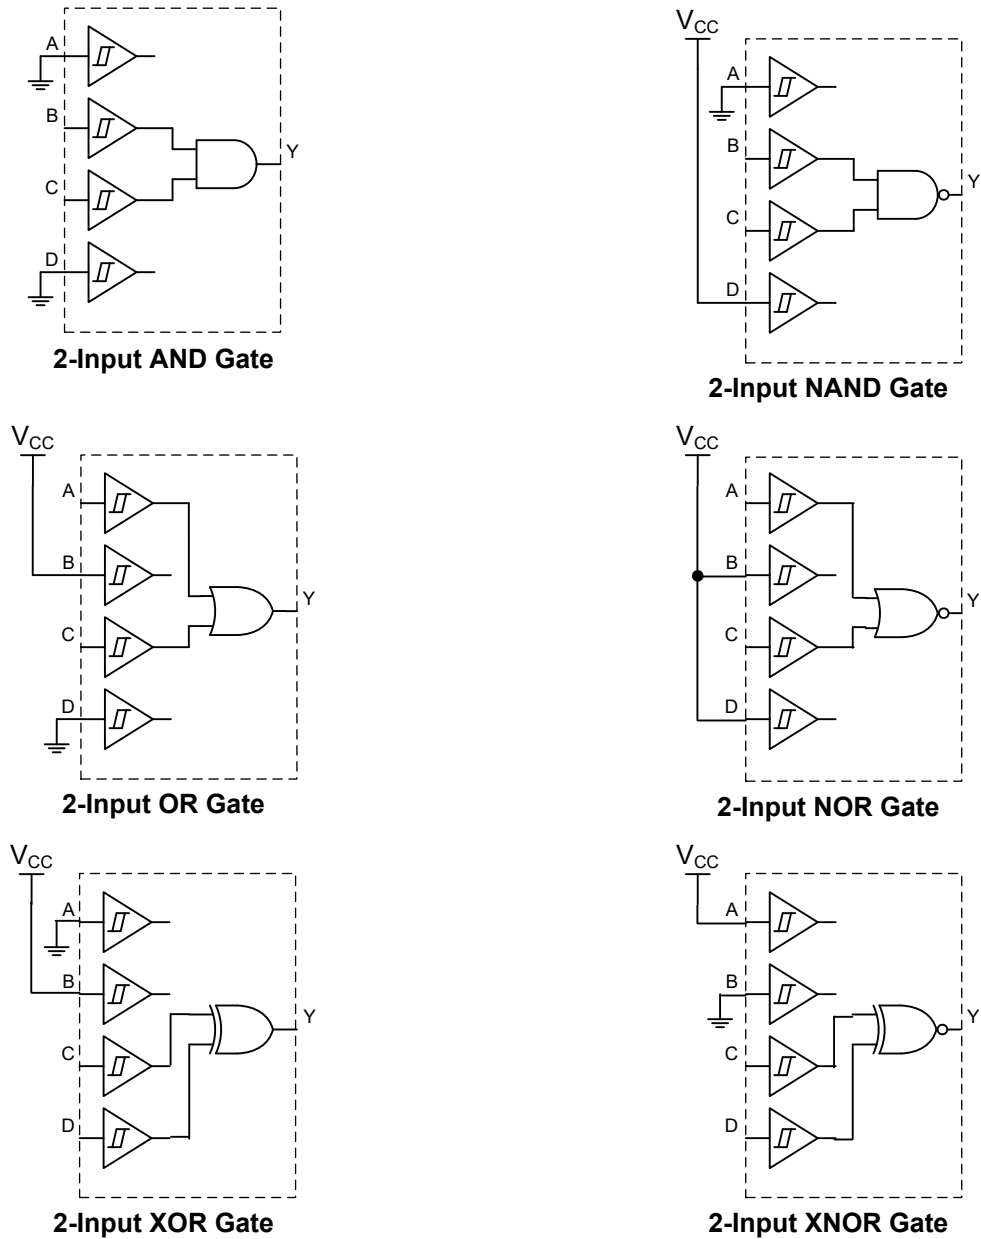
A
B
C
D
Y
2-Input AND Gate

$V_{CC}$
A
B
C
D
Y
2-Input NAND Gate

$V_{CC}$
A
B
C
D
Y
2-Input OR Gate

$V_{CC}$
A
B
C
D
Y
2-Input NOR Gate

$V_{CC}$
A
B
C
D
Y
2-Input XOR Gate

$V_{CC}$
A
B
C
D
Y
2-Input XNOR Gate